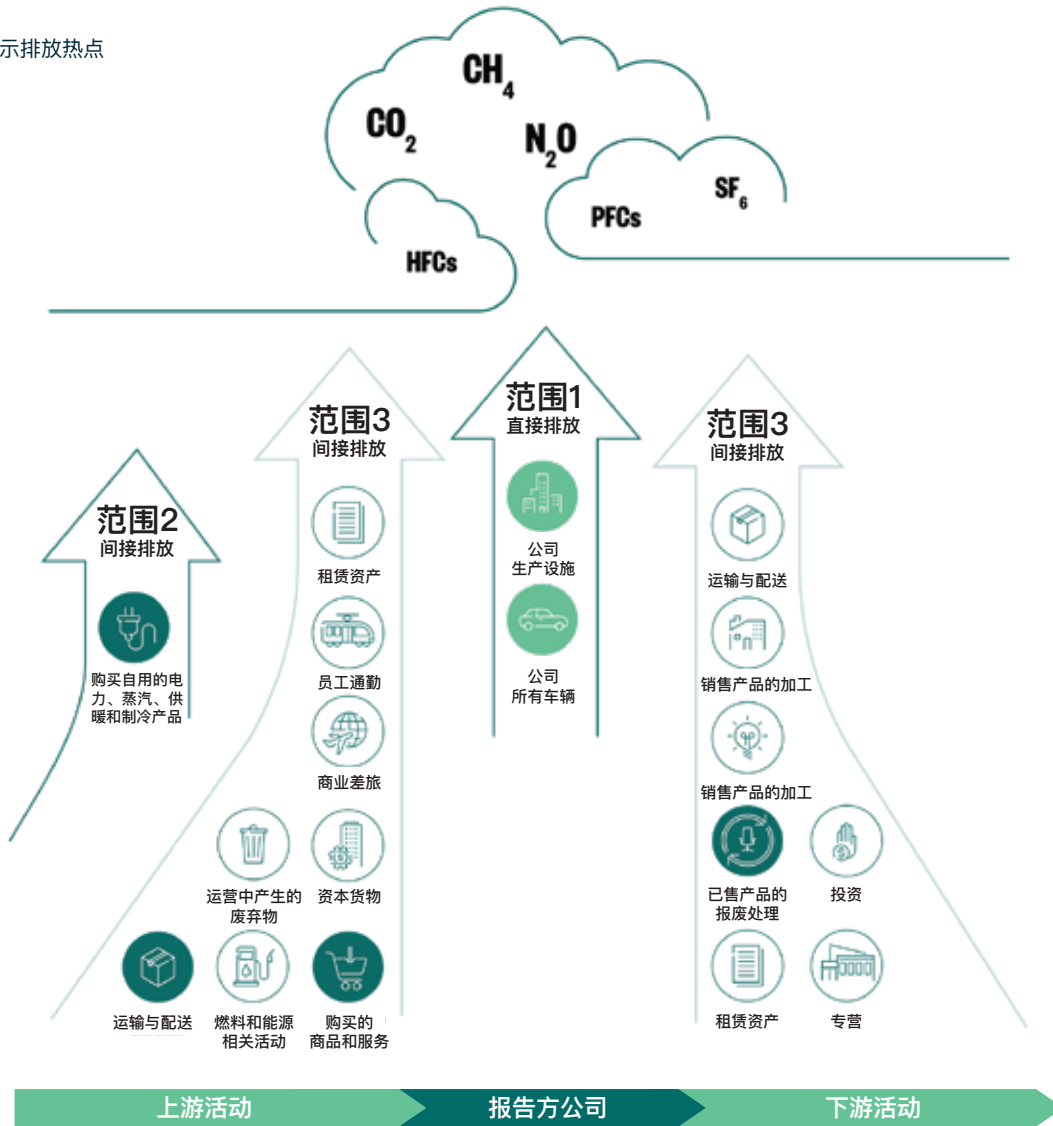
示排放热点

$CH_4$

$CO_2$

$N_2O$

$SF_6$

PFCs

HFCs

范围2
间接排放

购买自用的电力、蒸汽、供暖和制冷产品

范围3
间接排放

租赁资产

员工通勤

商业差旅

运营中产生的废弃物

资本货物

运输与配送

燃料和能源相关活动

购买的商品和服务

范围1
直接排放

公司
生产设施

公司
所有车辆

范围3
间接排放

运输与配送

销售产品的加工

销售产品的加工

已售产品的报废处理

投资

租赁资产

专营

上游活动

报告方公司

下游活动